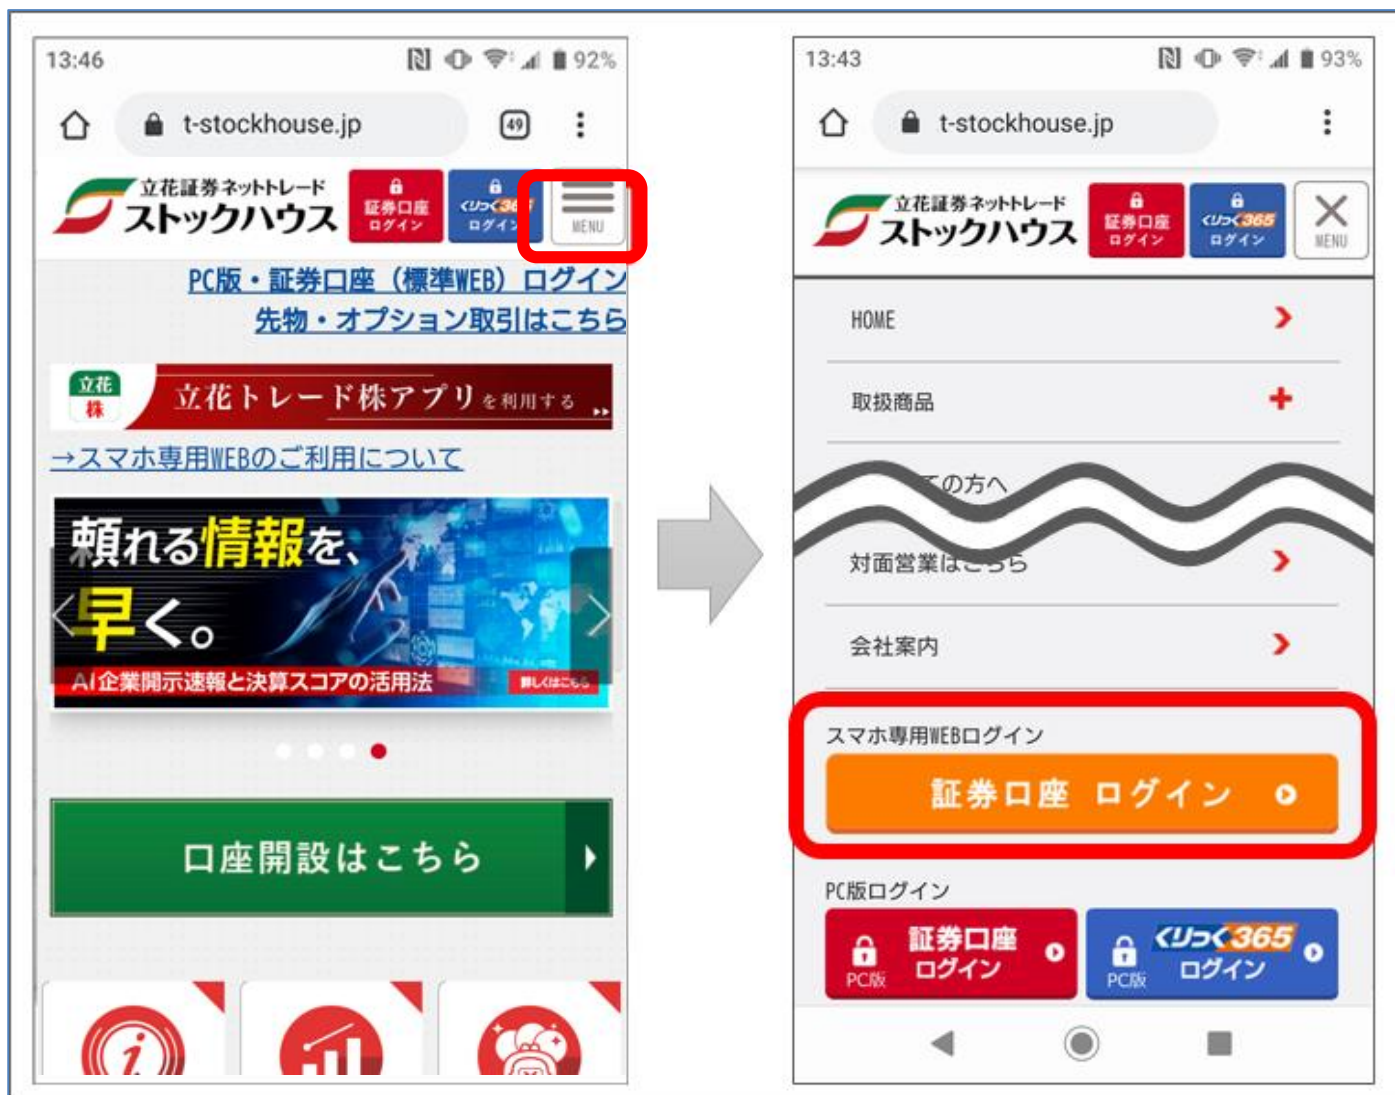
13:46 92%

t-stockhouse.jp

49

立花証券ネットトレード ストックハウス

証券口座 ログイン

くりっく365 ログイン

MENU

PC版・証券口座（標準WEB）ログイン

先物・オプション取引はこちら

立花 株

立花トレード株アプリを利用する

→スマホ専用WEBのご利用について

頼れる情報を、早く。

AI企業開示速報と決算スコアの活用法

詳しくはこちら

口座開設はこちら

13:43 93%

t-stockhouse.jp

立花証券ネットトレード ストックハウス

証券口座 ログイン

くりっく365 ログイン

MENU

HOME

取扱商品

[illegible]の方へ

対面営業はこちら

会社案内

スマホ専用WEBログイン

証券口座 ログイン

PC版ログイン

PC版 証券口座 ログイン

PC版 くりっく365 ログイン